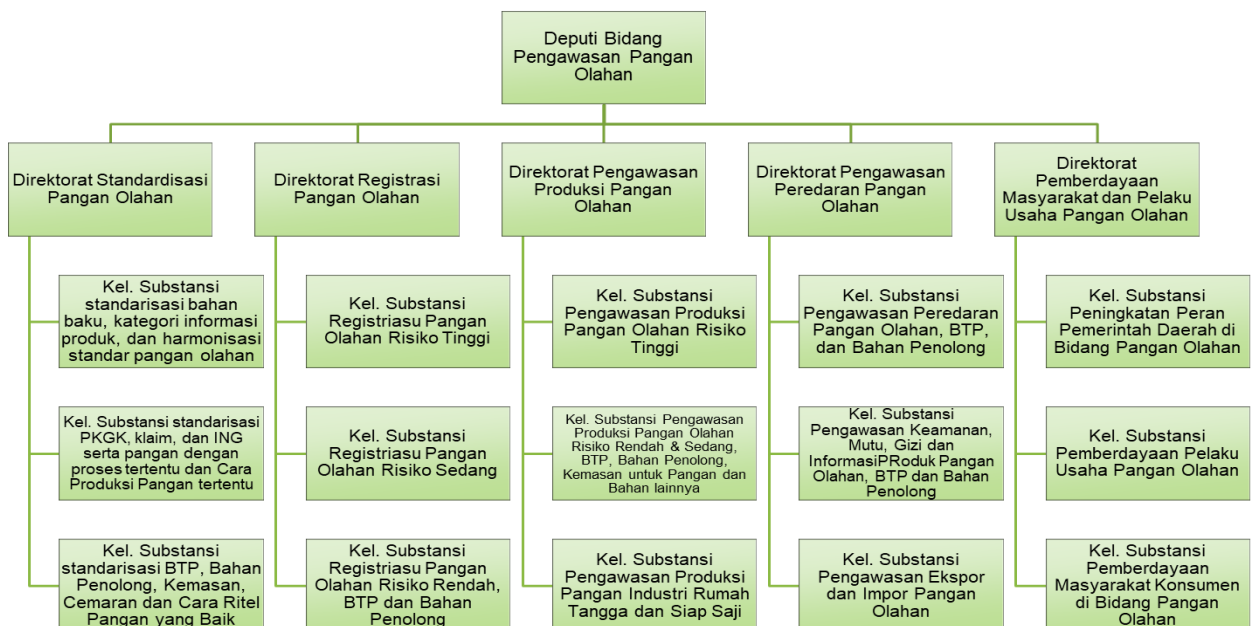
Deputi Bidang Pengawasan Pangan Olahan

Direktorat Standardisasi Pangan Olahan

Kel. Substansi standarisasi bahan baku, kategori informasi produk, dan harmonisasi standar pangan olahan

Kel. Substansi standarisasi PKGK, klaim, dan ING serta pangan dengan proses tertentu dan Cara Produksi Pangan tertentu

Kel. Substansi standarisasi BTP, Bahan Penolong, Kemasan, Cemaran dan Cara Ritel Pangan yang Baik

Direktorat Registrasi Pangan Olahan

Kel. Substansi Registriasu Pangan Olahan Risiko Tinggi

Kel. Substansi Registriasu Pangan Olahan Risiko Sedang

Kel. Substansi Registriasu Pangan Olahan Risiko Rendah, BTP dan Bahan Penolong

Direktorat Pengawasan Produksi Pangan Olahan

Kel. Substansi Pengawasan Produksi Pangan Olahan Risiko Tinggi

Kel. Substansi Pengawasan Produksi Pangan Olahan Risiko Rendah & Sedang, BTP, Bahan Penolong, Kemasan untuk Pangan dan Bahan lainnya

Kel. Substansi Pengawasan Produksi Pangan Industri Rumah Tangga dan Siap Saji

Direktorat Pengawasan Peredaran Pangan Olahan

Kel. Substansi Pengawasan Peredaran Pangan Olahan, BTP, dan Bahan Penolong

Kel. Substansi Pengawasan Keamanan, Mutu, Gizi dan InformasiPRoduk Pangan Olahan, BTP dan Bahan Penolong

Kel. Substansi Pengawasan Ekspor dan Impor Pangan Olahan

Direktorat Pemberdayaan Masyarakat dan Pelaku Usaha Pangan Olahan

Kel. Substansi Peningkatan Peran Pemerintah Daerah di Bidang Pangan Olahan

Kel. Substansi Pemberdayaan Pelaku Usaha Pangan Olahan

Kel. Substansi Pemberdayaan Masyarakat Konsumen di Bidang Pangan Olahan